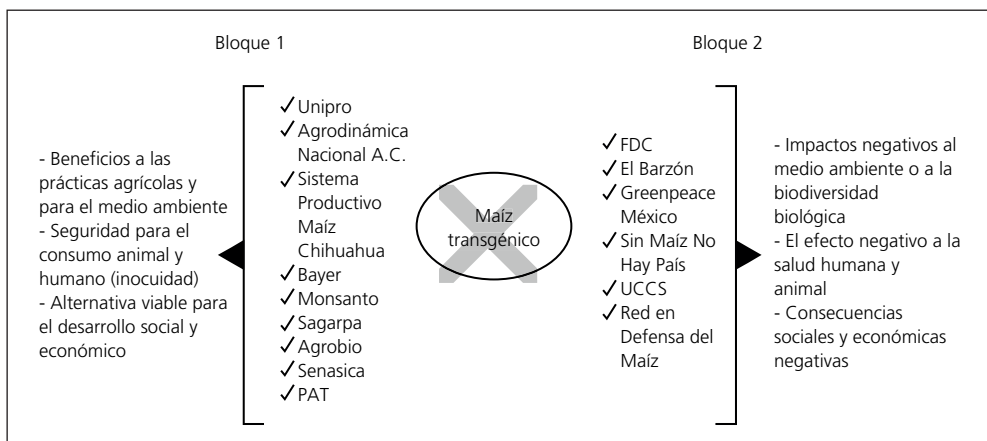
Bloque 1

- Beneficios a las prácticas agrícolas y para el medio ambiente
- Seguridad para el consumo animal y humano (inocuidad)
- Alternativa viable para el desarrollo social y económico

✓Unipro
✓Agrodinámica Nacional A.C.
✓Sistema Productivo Maíz Chihuahua
✓Bayer
✓Monsanto
✓Sagarpa
✓Agrobio
✓Senasica
✓PAT

Maíz transgénico

Bloque 2

✓FDC
✓El Barzón
✓Greenpeace México
✓Sin Maíz No Hay País
✓UCCS
✓Red en Defensa del Maíz

- Impactos negativos al medio ambiente o a la biodiversidad biológica
- El efecto negativo a la salud humana y animal
- Consecuencias sociales y económicas negativas